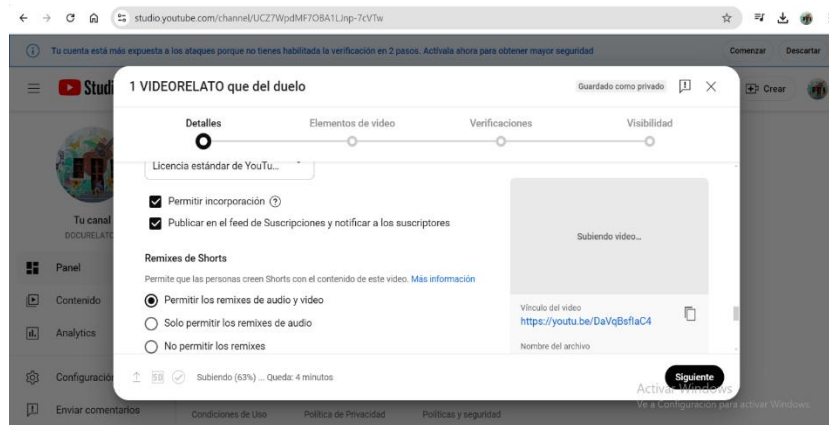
studio.youtube.com/channel/UCZ7WpdMF7OBA1LJnp-7cVTw

Tu cuenta está más expuesta a los ataques porque no tienes habilitada la verificación en 2 pasos. Actívala ahora para obtener mayor seguridad

Comenzar Descartar

Studi

Crear

Tu canal
DOCURELATO

Panel
Contenido
Analytics
Configuración
Enviar comentarios

1 VIDEORELATO que del duelo

Guardado como privado

Detalles Elementos de video Verificaciones Visibilidad

Licencia estándar de YouTu...

Permitir incorporación ?

Publicar en el feed de Suscripciones y notificar a los suscriptores

Remixes de Shorts

Permite que las personas creen Shorts con el contenido de este video. Más información

Permitir los remixes de audio y video

Solo permitir los remixes de audio

No permitir los remixes

Subiendo video...

Vínculo del video
https://youtu.be/DaVqBsflaC4

Nombre del archivo

SD Subiendo (63%) ... Queda: 4 minutos

Siguiente

Activar Windows
Ve a Configuración para activar Windows.

Condiciones de Uso Política de Privacidad Políticas y seguridad